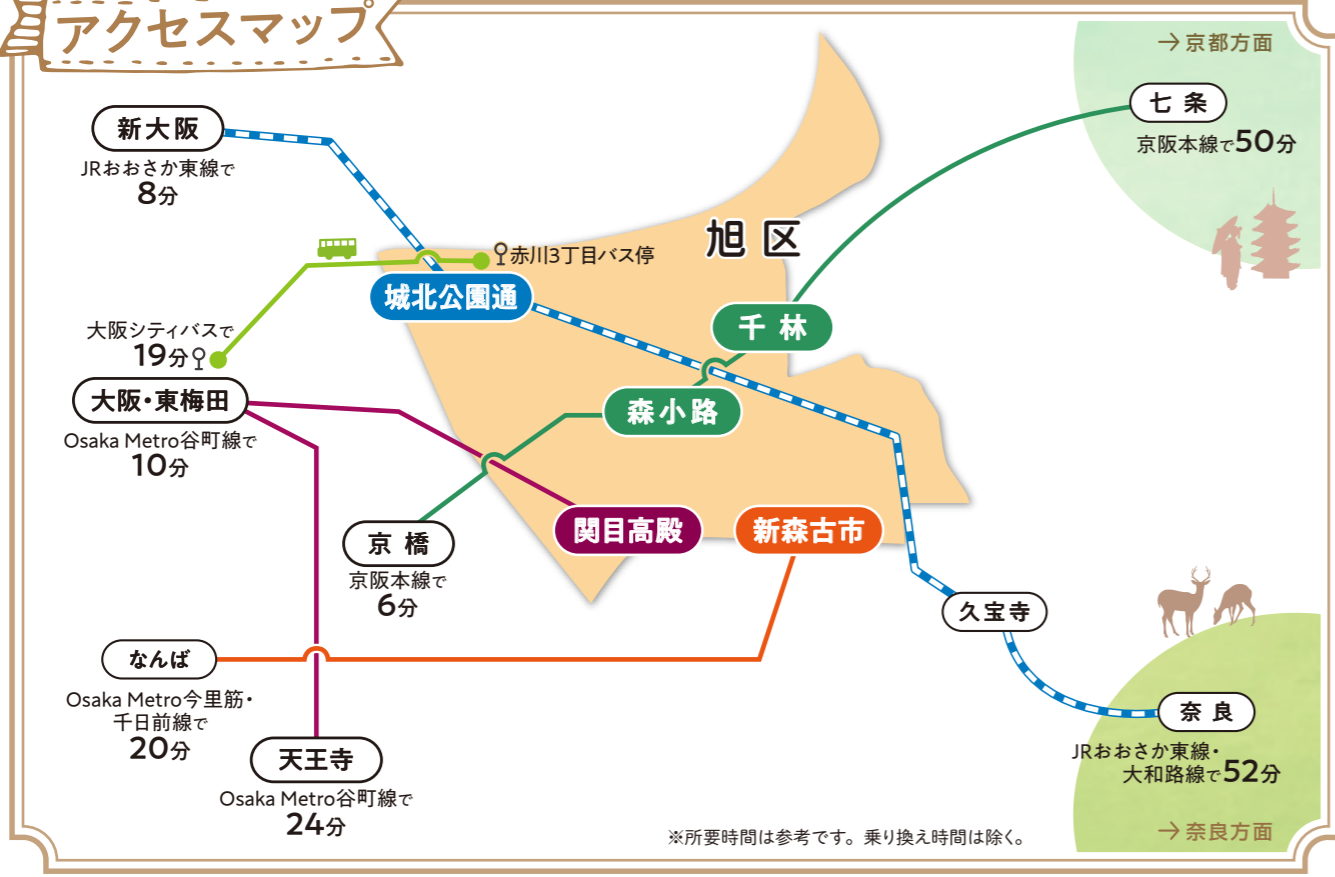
アクセスマップ

→京都方面

七 条
京阪本線で50分

新大阪
JRおおさか東線で
8分

旭 区

赤川3丁目バス停

城北公園通

大阪シティバスで
19分

千 林

大阪・東梅田
Osaka Metro谷町線で
10分

森小路

京 橋
京阪本線で
6分

関目高殿

新森古市

久宝寺

なんば
Osaka Metro今里筋・千日前線で
20分

奈 良
JRおおさか東線・大和路線で52分

天王寺
Osaka Metro谷町線で
24分

※所要時間は参考です。乗り換え時間は除く。

→奈良方面